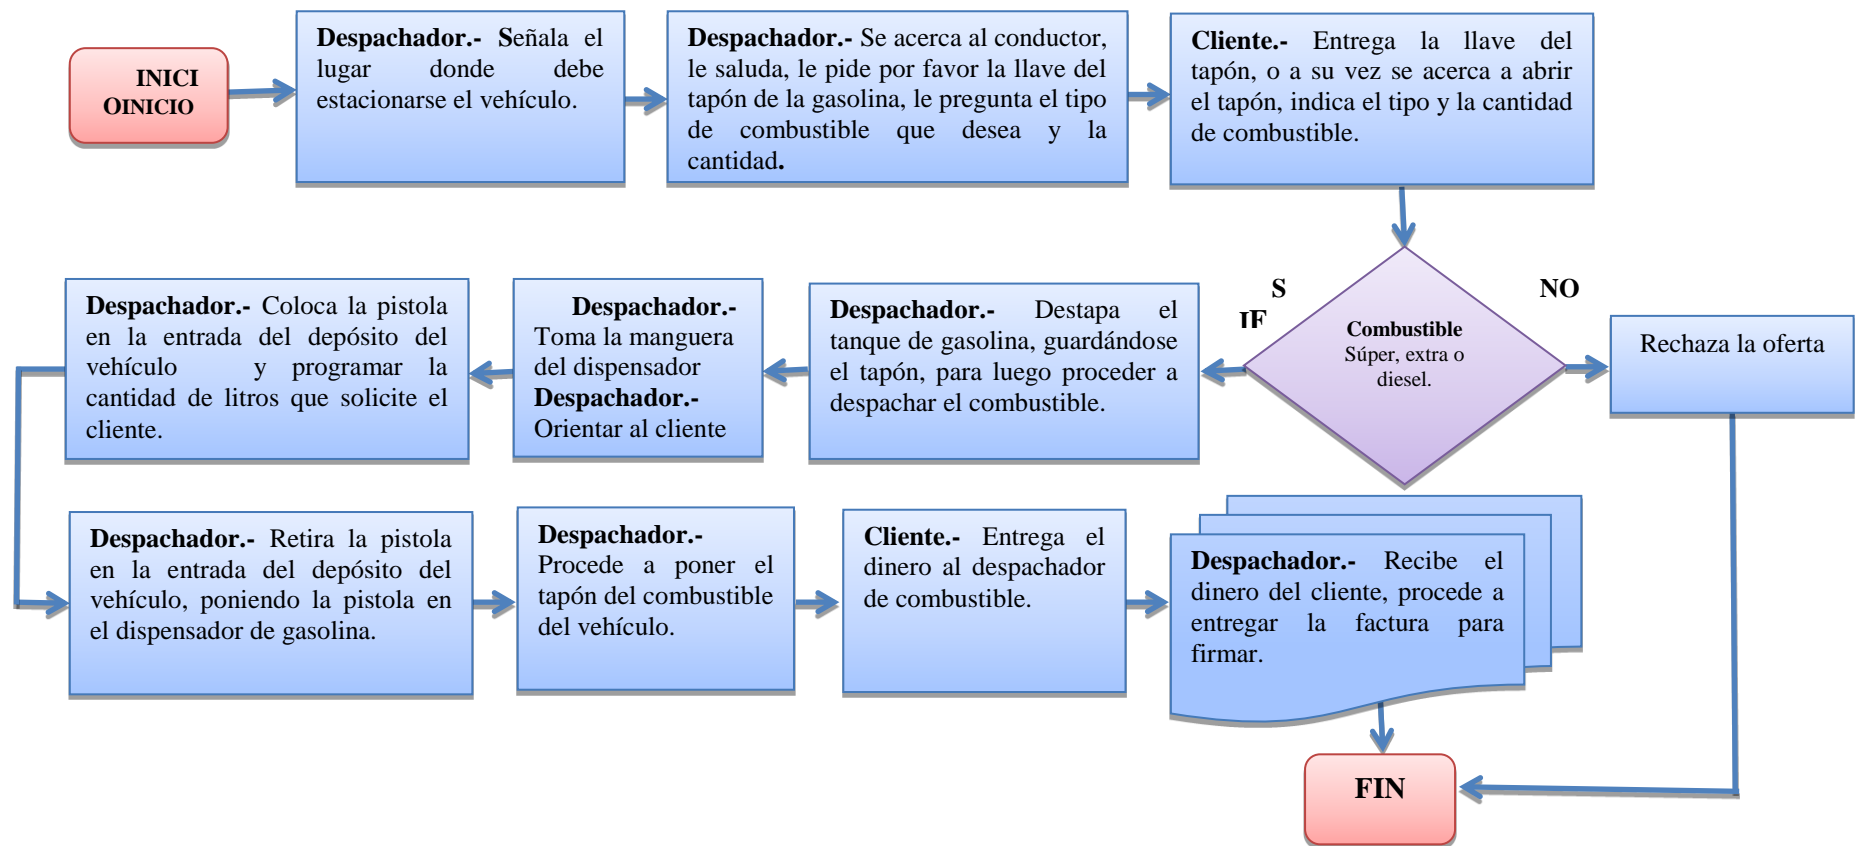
INICI
OINICIO

**Despachador.-** Señala el lugar donde debe estacionarse el vehículo.

**Despachador.-** Se acerca al conductor, le saluda, le pide por favor la llave del tapón de la gasolina, le pregunta el tipo de combustible que desea y la cantidad.

**Cliente.-** Entrega la llave del tapón, o a su vez se acerca a abrir el tapón, indica el tipo y la cantidad de combustible.

S
IF

NO

**Combustible**
Súper, extra o diesel.

Rechaza la oferta

**Despachador.-** Destapa el tanque de gasolina, guardándose el tapón, para luego proceder a despachar el combustible.

**Despachador.-**
Toma la manguera del dispensador
**Despachador.-**
Orientar al cliente

**Despachador.-** Coloca la pistola en la entrada del depósito del vehículo y programar la cantidad de litros que solicite el cliente.

**Despachador.-** Retira la pistola en la entrada del depósito del vehículo, poniendo la pistola en el dispensador de gasolina.

**Despachador.-**
Procede a poner el tapón del combustible del vehículo.

**Cliente.-** Entrega el dinero al despachador de combustible.

**Despachador.-** Recibe el dinero del cliente, procede a entregar la factura para firmar.

FIN